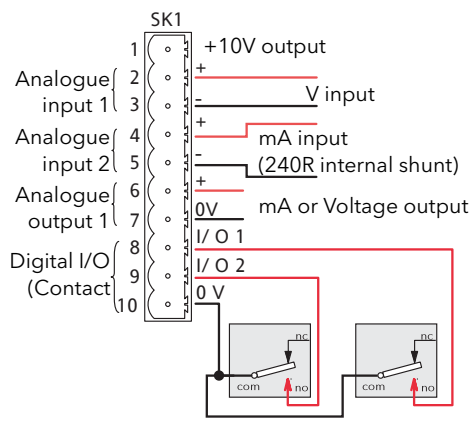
SK1

1 +10V output

Analogue input 1
2 +
3 - V input

Analogue input 2
4 + mA input
5 - (240R internal shunt)

Analogue output 1
6 +
7 0V mA or Voltage output

Digital I/O (Contact
8 I/ O 1
9 I/ O 2
10 0 V

nc
com
no

nc
com
no